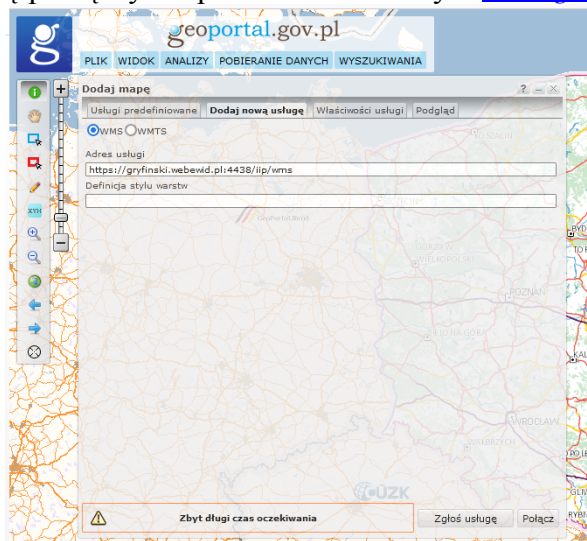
geoportal.gov.pl

PLIK WIDOK ANALIZY POBIERANIE DANYCH WYSZUKIWANIA

Dodaj mapę

Usługi predefiniowane | Dodaj nową usługę | Właściwości usługi | Podgląd

WMS WMTS

Adres usługi

https://gryfinski.webewid.pl:4438/iip/wms

Definicja stylu warstw

XYH

Zbyt długi czas oczekiwania

Zgłoś usługę Połącz

POZNAŃ

WROCŁAW

ZIELONA GÓRA

ŚWIDNICA

WAŁBRZYCH

ÚZK